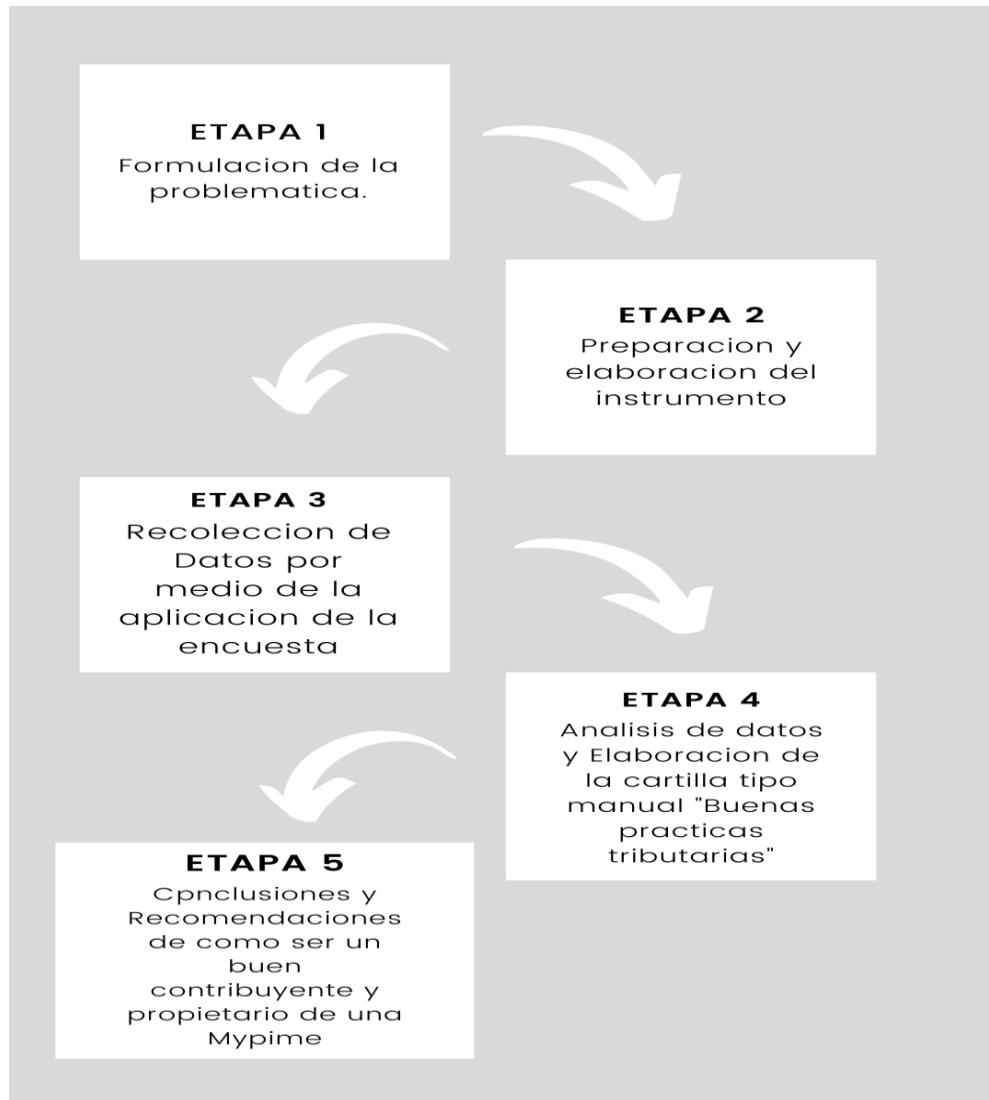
ETAPA 1
Formulacion de la problematica.

ETAPA 2
Preparacion y elaboracion del instrumento

ETAPA 3
Recoleccion de Datos por medio de la aplicacion de la encuesta

ETAPA 4
Analisis de datos y Elaboracion de la cartilla tipo manual "Buenas practicas tributarias"

ETAPA 5
Cpnclusiones y Recomendaciones de como ser un buen contribuyente y propietario de una Mypime